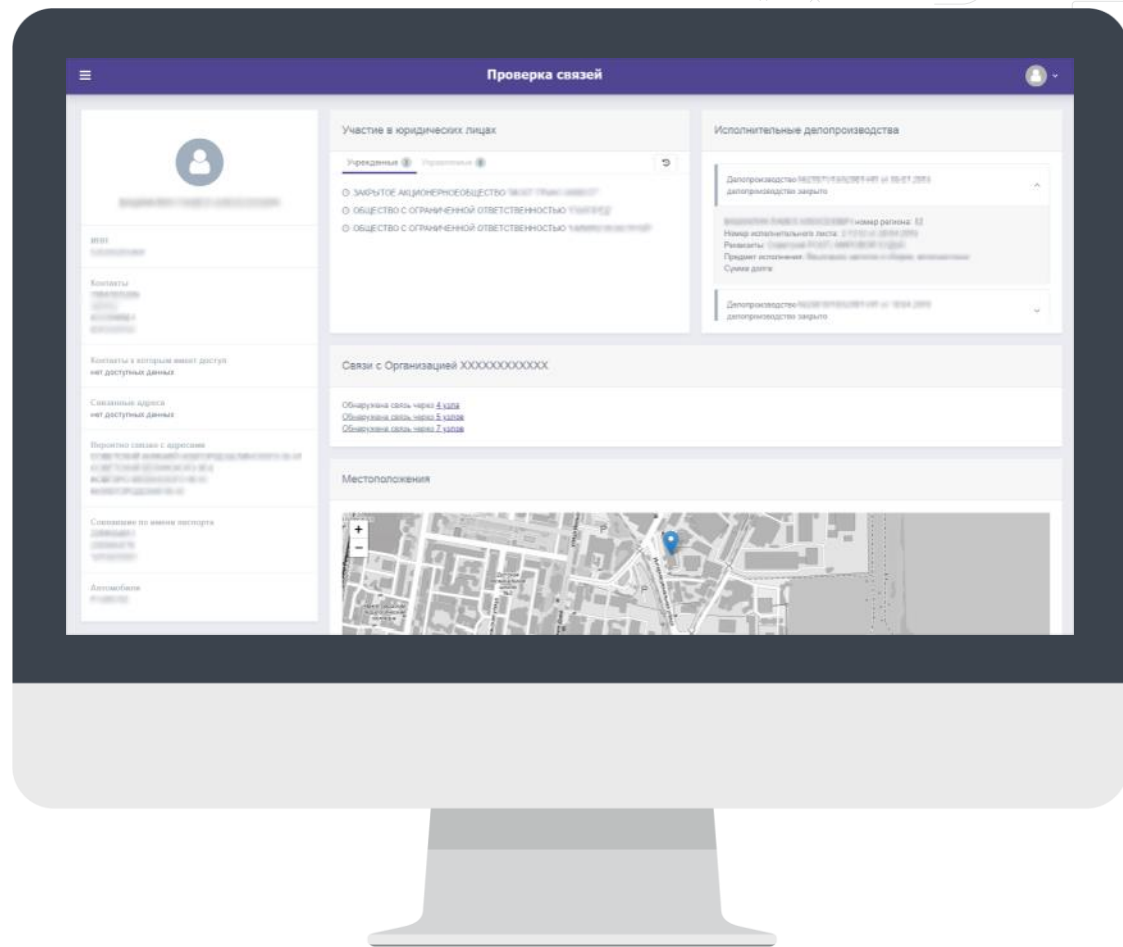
Проверка связей

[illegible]

ИНН
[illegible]

Контакты
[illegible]

Контакты к которым имеет доступ
нет доступных данных

Связанные адреса
нет доступных данных

Вероятно связан с адресами
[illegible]

Совпадение по имени паспорта
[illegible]

Автомобили
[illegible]

Участие в юридических лицах

Учрежденные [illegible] Управляемые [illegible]

○ ЗАКРЫТОЕ АКЦИОНЕРНОЕ ОБЩЕСТВО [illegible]
○ ОБЩЕСТВО С ОГРАНИЧЕННОЙ ОТВЕТСТВЕННОСТЬЮ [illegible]
○ ОБЩЕСТВО С ОГРАНИЧЕННОЙ ОТВЕТСТВЕННОСТЬЮ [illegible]

Исполнительные делопроизводства

Делопроизводство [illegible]
делопроизводство закрыто

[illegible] номер региона: 12
Номер исполнительного листа: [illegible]
Реквизиты: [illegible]
Предмет исполнения: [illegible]
Сумма долга

Делопроизводство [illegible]
делопроизводство закрыто

Связи с Организацией XXXXXXXXXXXX

Обнаружена связь через 4 узла
Обнаружена связь через 5 узлов
Обнаружена связь через 7 узлов

Местоположения

+
−